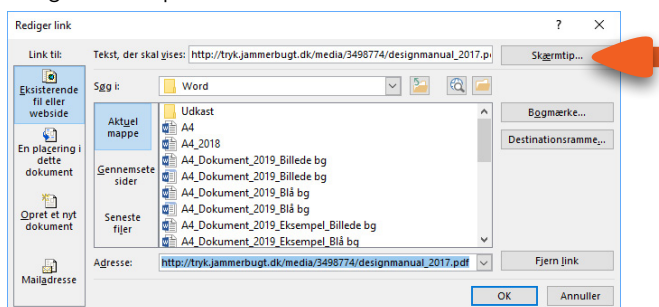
Rediger link

?

Link til:

Eksisterende fil eller webside

En placering i dette dokument

Opret et nyt dokument

Mailadresse

Tekst, der skal vises: http://tryk.jammerbugt.dk/media/3498774/designmanual_2017.p

Skærmtip...

Søg i: Word

Aktuel mappe

Gennemsete sider

Seneste filer

Udkast
A4
A4_2018
A4_Dokument_2019_Billede bg
A4_Dokument_2019_Billede bg
A4_Dokument_2019_Blå bg
A4_Dokument_2019_Blå bg
A4_Dokument_2019_Eksempel_Billede bg
A4_Dokument_2019_Eksempel_Blå bg

Bogmærke...

Destinationsramme...

Adresse: http://tryk.jammerbugt.dk/media/3498774/designmanual_2017.pdf

Fjern link

OK

Annuller